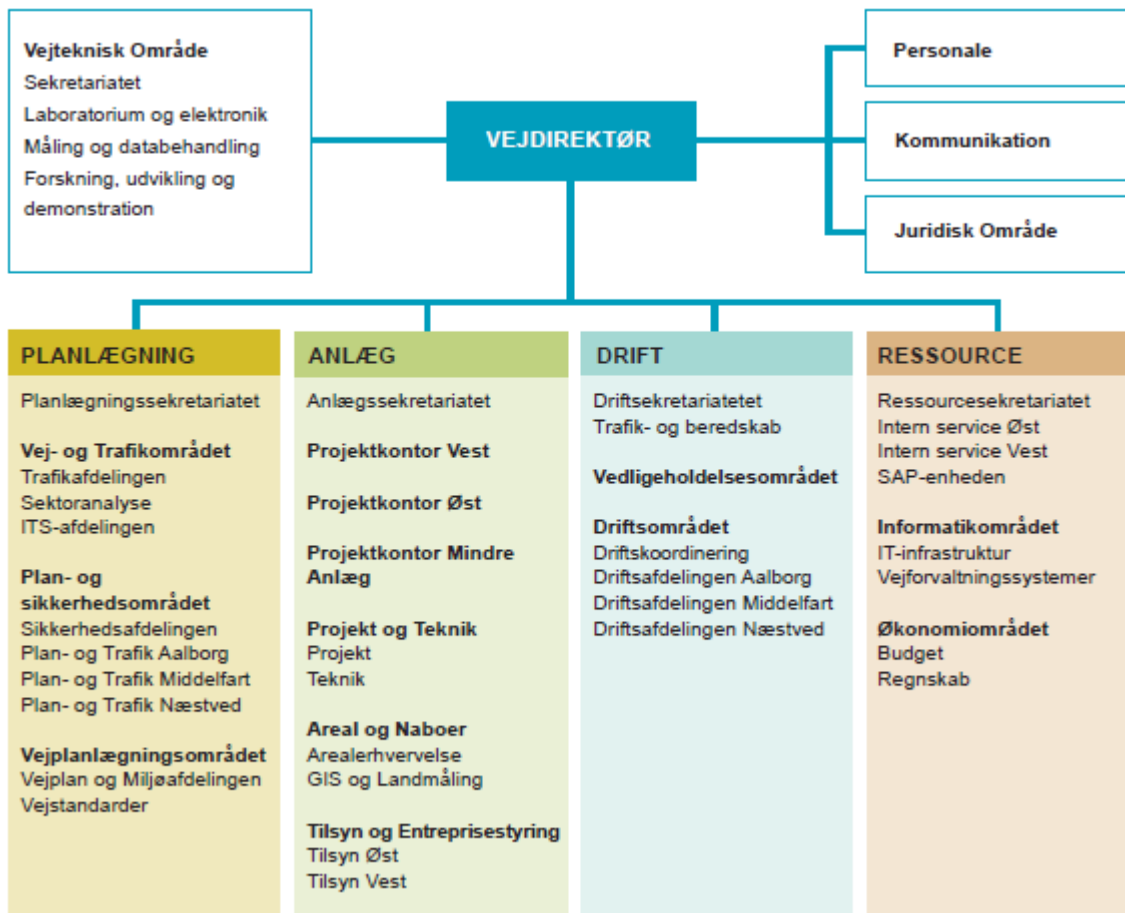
Vejteknisk Område
Sekretariatet
Laboratorium og elektronik
Måling og databehandling
Forskning, udvikling og demonstration

VEJDIREKTØR

Personale

Kommunikation

Juridisk Område

PLANLÆGNING

Planlægningssekretariatet

Vej- og Trafikområdet
Trafikafdelingen
Sektoranalyse
ITS-afdelingen

Plan- og sikkerhedsområdet
Sikkerhedsafdelingen
Plan- og Trafik Aalborg
Plan- og Trafik Middelfart
Plan- og Trafik Næstved

Vejplanlægningsområdet
Vejplan og Miljøafdelingen
Vejstandarder

ANLÆG

Anlægssekretariatet

Projektkontor Vest

Projektkontor Øst

Projektkontor Mindre Anlæg

Projekt og Teknik
Projekt
Teknik

Areal og Naboer
Arealerhvervelse
GIS og Landmåling

Tilsyn og Entreprisestyring
Tilsyn Øst
Tilsyn Vest

DRIFT

Driftsekretariatetet
Trafik- og beredskab

Vedligeholdelsesområdet

Driftsområdet
Driftskoordinering
Driftsafdelingen Aalborg
Driftsafdelingen Middelfart
Driftsafdelingen Næstved

RESSOURCE

Ressourcesekretariatet
Intern service Øst
Intern service Vest
SAP-enheden

Informatikområdet
IT-infrastruktur
Vejforvaltningssystemer

Økonomiområdet
Budget
Regnskab